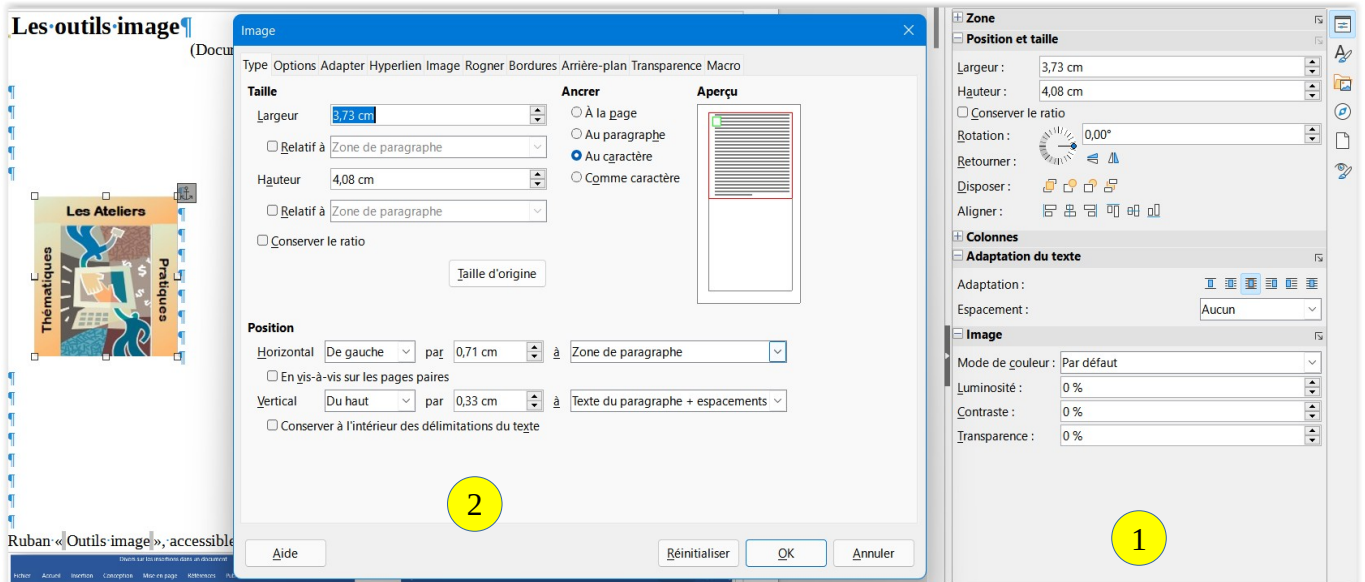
Les·outils·image¶

(Docu

Les Ateliers
Thématiques
Pratiques

Ruban « Outils image », accessible

Image

Type Options Adapter Hyperlien Image Rogner Bordures Arrière-plan Transparence Macro

Taille

Largeur 3,73 cm

Relatif à Zone de paragraphe

Hauteur 4,08 cm

Relatif à Zone de paragraphe

Conserver le ratio

Taille d'origine

Ancrer

À la page

Au paragraphe

Au caractère

Comme caractère

Aperçu

Position

Horizontal De gauche par 0,71 cm à Zone de paragraphe

En vis-à-vis sur les pages paires

Vertical Du haut par 0,33 cm à Texte du paragraphe + espacements

Conserver à l'intérieur des délimitations du texte

2

Aide Réinitialiser OK Annuler

Zone

Position et taille

Largeur : 3,73 cm

Hauteur : 4,08 cm

Conserver le ratio

Rotation : 0,00°

Retourner :

Disposer :

Aligner :

Colonnes

Adaptation du texte

Adaptation :

Espacement : Aucun

Image

Mode de couleur : Par défaut

Luminosité : 0 %

Contraste : 0 %

Transparence : 0 %

1